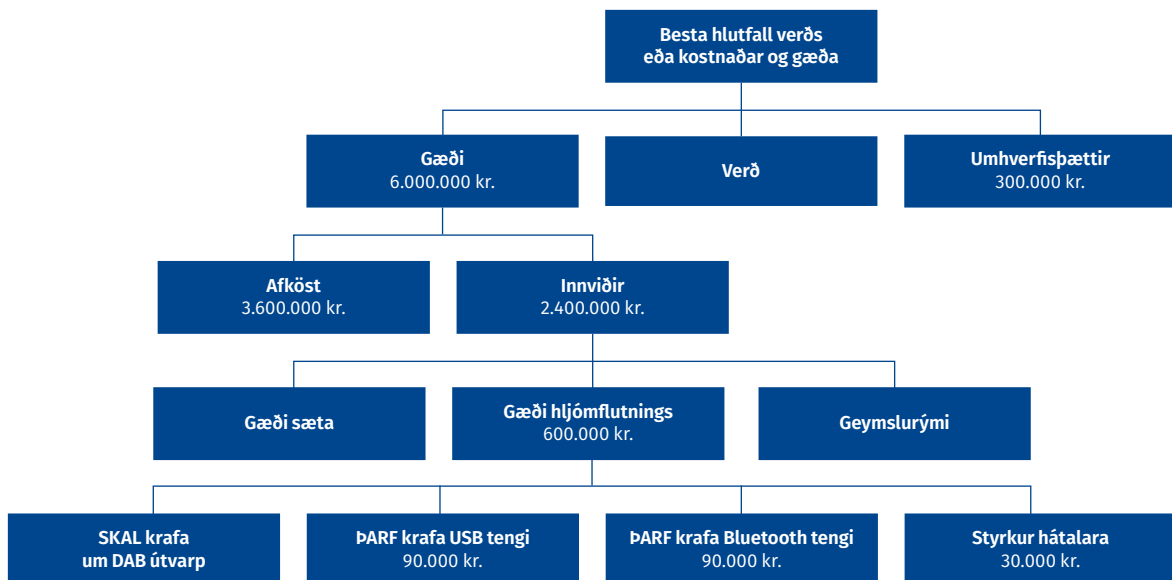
Besta hlutfall verðs eða kostnaðar og gæða

Gæði
6.000.000 kr.

Verð

Umhverfisþættir
300.000 kr.

Afköst
3.600.000 kr.

Innviðir
2.400.000 kr.

Gæði sæta

Gæði hljómflutnings
600.000 kr.

Geymslurými

SKAL krafa um DAB útvarp

ÞARF krafa USB tengi
90.000 kr.

ÞARF krafa Bluetooth tengi
90.000 kr.

Styrkur hátalara
30.000 kr.